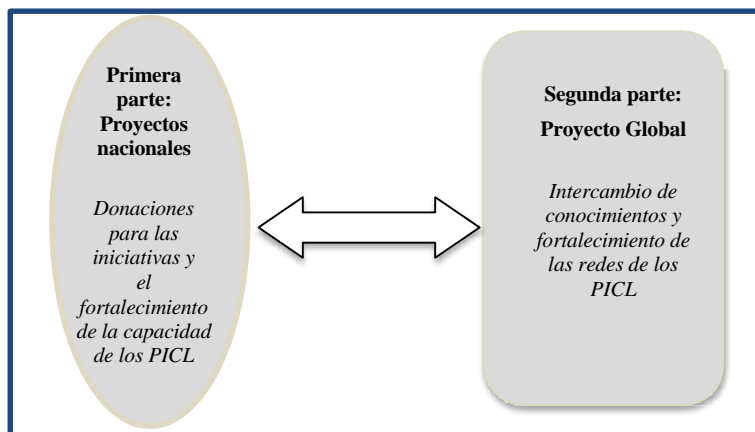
Primera parte: Proyectos nacionales

Donaciones para las iniciativas y el fortalecimiento de la capacidad de los PICL

Segunda parte: Proyecto Global

Intercambio de conocimientos y fortalecimiento de las redes de los PICL